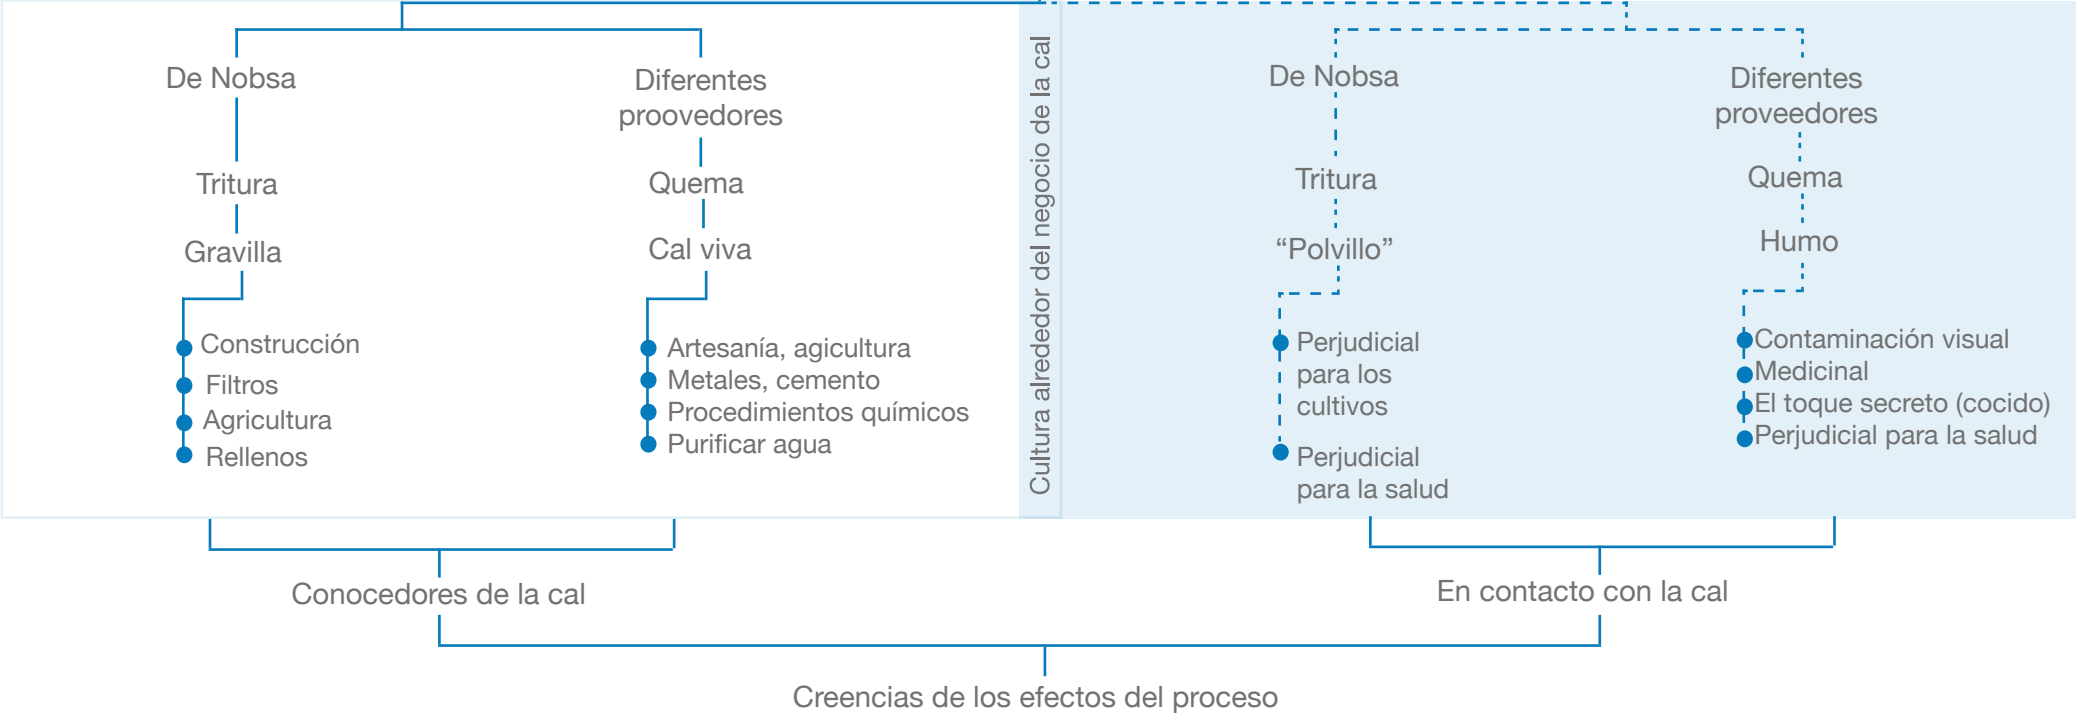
De Nobsa

Tritura

Gravilla

Construcción
Filtros
Agricultura
Rellenos

Diferentes proovedores

Quema

Cal viva

Artesanía, agicultura
Metales, cemento
Procedimientos químicos
Purificar agua

Cultura alrededor del negocio de la cal

De Nobsa

Tritura

“Polvillo”

Perjudicial para los cultivos

Perjudicial para la salud

Diferentes proveedores

Quema

Humo

Contaminación visual
Medicinal
El toque secreto (cocido)
Perjudicial para la salud

Conocedores de la cal

En contacto con la cal

Creencias de los efectos del proceso